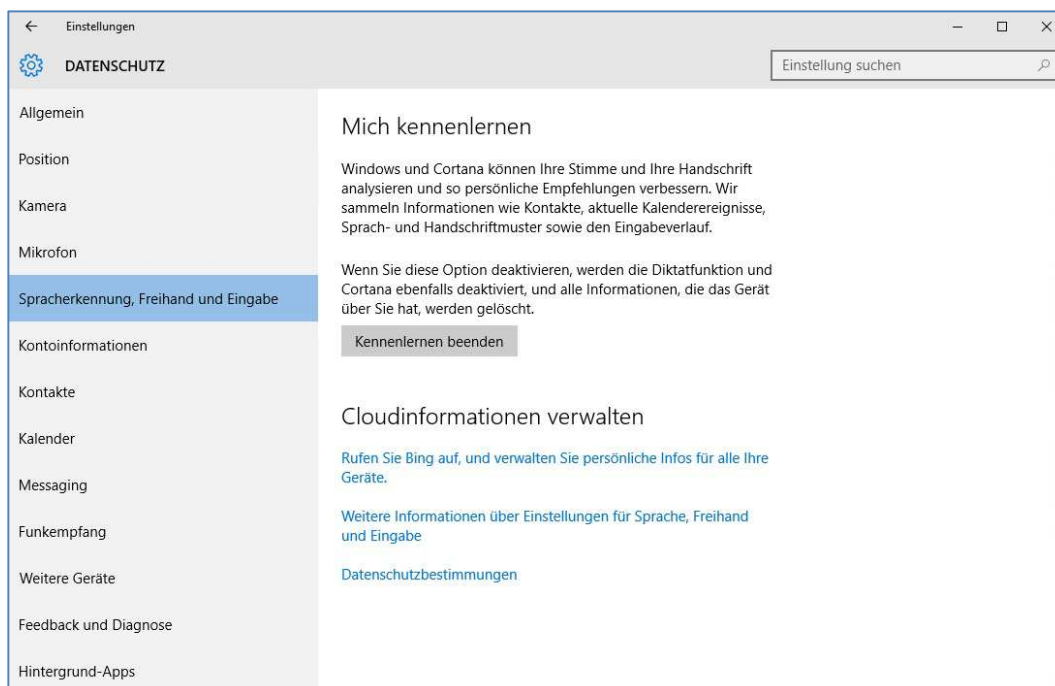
← Einstellungen

DATENSCHUTZ

Einstellung suchen

Allgemein

Position

Kamera

Mikrofon

Spracherkennung, Freihand und Eingabe

Kontoinformationen

Kontakte

Kalender

Messaging

Funkempfang

Weitere Geräte

Feedback und Diagnose

Hintergrund-Apps

Mich kennenlernen

Windows und Cortana können Ihre Stimme und Ihre Handschrift analysieren und so persönliche Empfehlungen verbessern. Wir sammeln Informationen wie Kontakte, aktuelle Kalenderereignisse, Sprach- und Handschriftmuster sowie den Eingabeverlauf.

Wenn Sie diese Option deaktivieren, werden die Diktatfunktion und Cortana ebenfalls deaktiviert, und alle Informationen, die das Gerät über Sie hat, werden gelöscht.

Kennenlernen beenden

Cloudinformationen verwalten

Rufen Sie Bing auf, und verwalten Sie persönliche Infos für alle Ihre Geräte.

Weitere Informationen über Einstellungen für Sprache, Freihand und Eingabe

Datenschutzbestimmungen